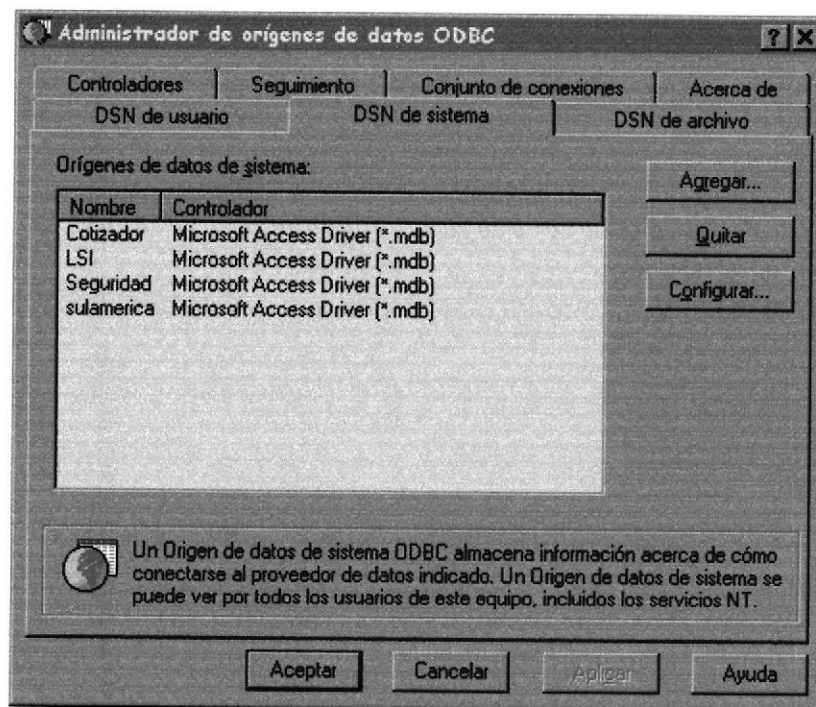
Administrador de orígenes de datos ODBC

?

X

Controladores | Seguimiento | Conjunto de conexiones | Acerca de

DSN de usuario | DSN de sistema | DSN de archivo

Orígenes de datos de sistema:

| Nombre | Controlador |
|---|---|
| Cotizador | Microsoft Access Driver (*.mdb) |
| LSI | Microsoft Access Driver (*.mdb) |
| Seguridad | Microsoft Access Driver (*.mdb) |
| sulamerica | Microsoft Access Driver (*.mdb) |

Agregar...

Quitar

Configurar...

Un Origen de datos de sistema ODBC almacena información acerca de cómo conectarse al proveedor de datos indicado. Un Origen de datos de sistema se puede ver por todos los usuarios de este equipo, incluidos los servicios NT.

Aceptar

Cancelar

Aplicar

Ayuda